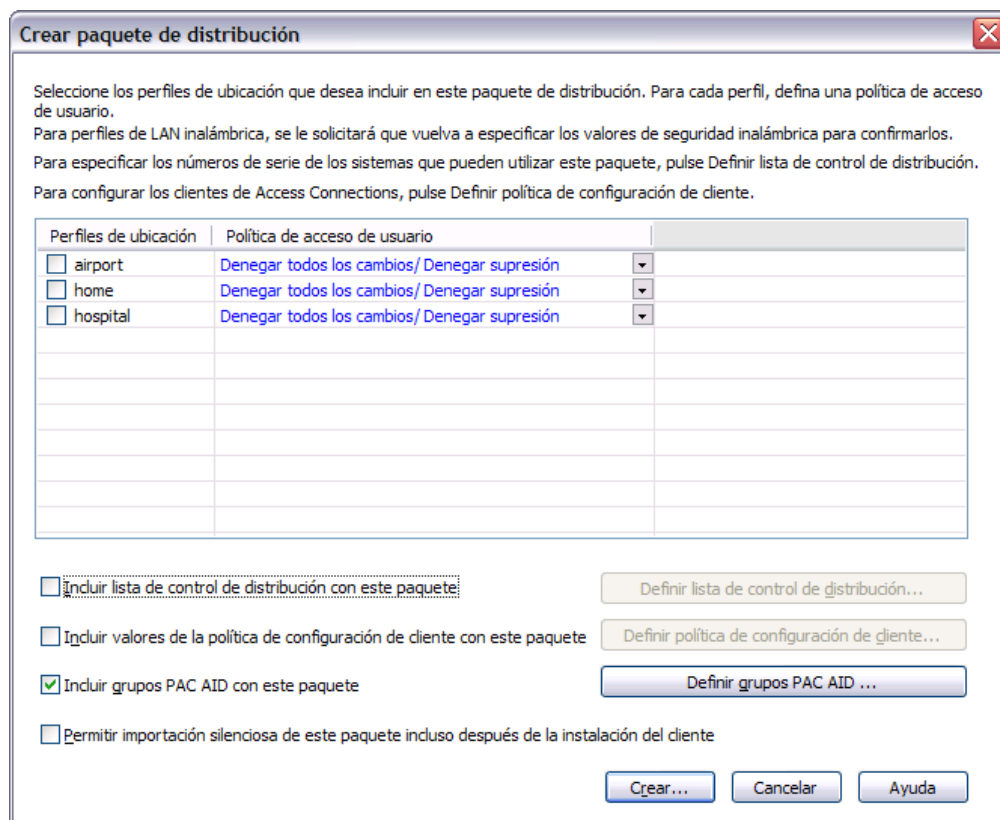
Crear paquete de distribución

Seleccione los perfiles de ubicación que desea incluir en este paquete de distribución. Para cada perfil, defina una política de acceso de usuario.
Para perfiles de LAN inalámbrica, se le solicitará que vuelva a especificar los valores de seguridad inalámbrica para confirmarlos.
Para especificar los números de serie de los sistemas que pueden utilizar este paquete, pulse Definir lista de control de distribución.
Para configurar los clientes de Access Connections, pulse Definir política de configuración de cliente.

| Perfiles de ubicación | Política de acceso de usuario |
|---|---|
| airport | Denegar todos los cambios/ Denegar supresión |
| home | Denegar todos los cambios/ Denegar supresión |
| hospital | Denegar todos los cambios/ Denegar supresión |

Incluir lista de control de distribución con este paquete
Definir lista de control de distribución...

Incluir valores de la política de configuración de cliente con este paquete
Definir política de configuración de cliente...

Incluir grupos PAC AID con este paquete
Definir grupos PAC AID ...

Permitir importación silenciosa de este paquete incluso después de la instalación del cliente

Crear...
Cancelar
Ayuda